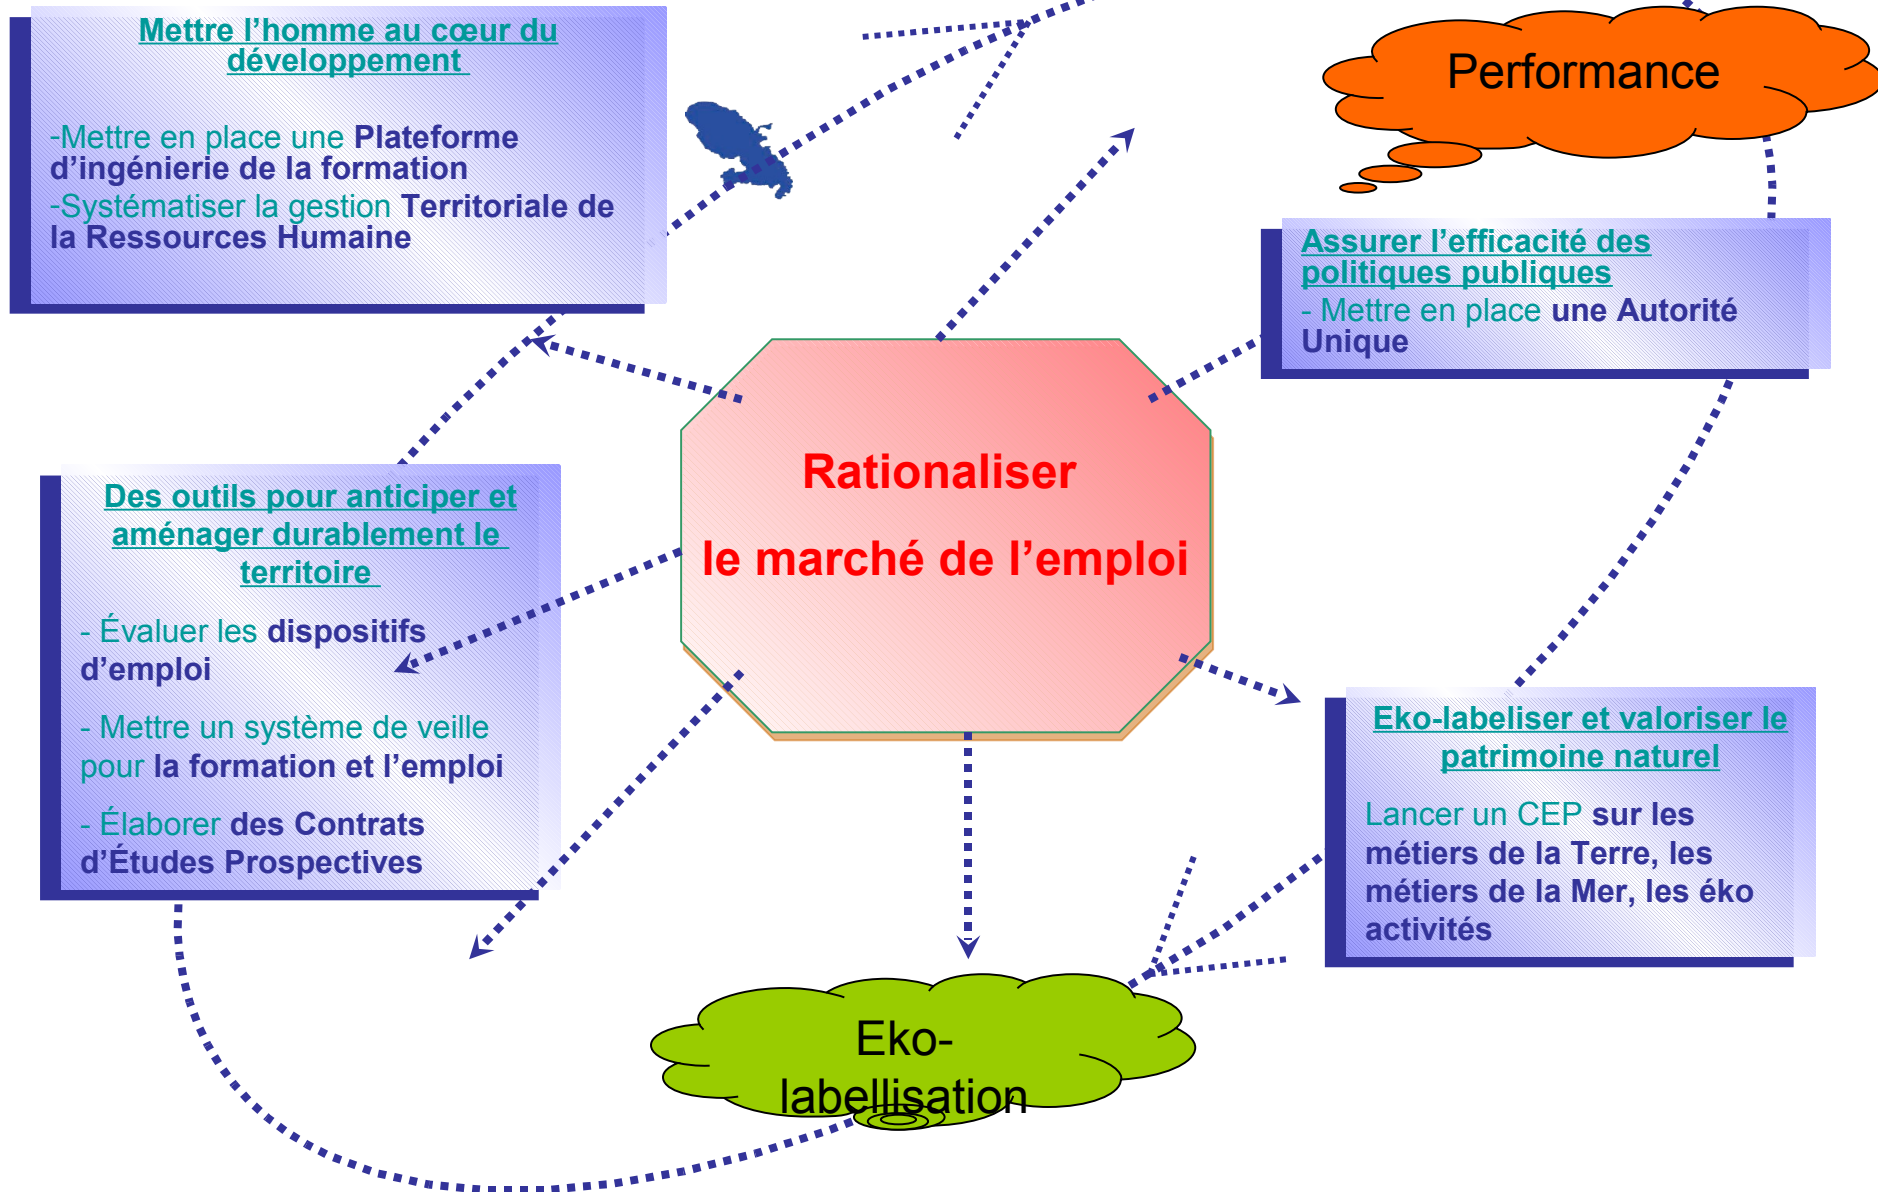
Mettre l'homme au cœur du développement

-Mettre en place une Plateforme d'ingénierie de la formation
-Systématiser la gestion Territoriale de la Ressources Humaine

Performance

Assurer l'efficacité des politiques publiques
- Mettre en place une Autorité Unique

Rationaliser

le marché de l'emploi

Des outils pour anticiper et aménager durablement le territoire

- Évaluer les dispositifs d'emploi

- Mettre un système de veille pour la formation et l'emploi

- Élaborer des Contrats d'Études Prospectives

Eko-labeliser et valoriser le patrimoine naturel

Lancer un CEP sur les métiers de la Terre, les métiers de la Mer, les éko activités

Eko-labellisation